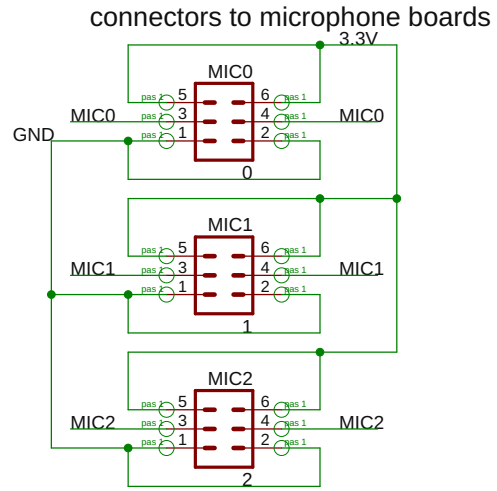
connectors to microphone boards

3.3V

MIC0
pas 1 5
pas 1 3
pas 1 1
6 pas 1
4 pas 1
2 pas 1
MIC0
MIC0
GND
0

MIC1
pas 1 5
pas 1 3
pas 1 1
6 pas 1
4 pas 1
2 pas 1
MIC1
MIC1
1

MIC2
pas 1 5
pas 1 3
pas 1 1
6 pas 1
4 pas 1
2 pas 1
MIC2
MIC2
2